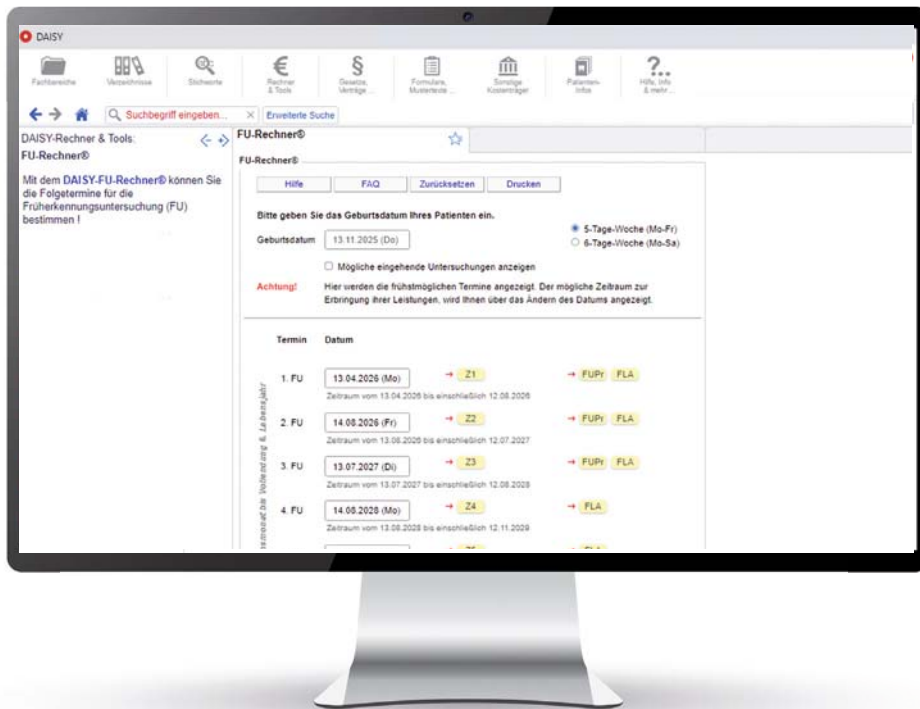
DAISY

Fachbereiche Verzeichnisse Stichworte Rechner & Tools Gesetze, Verträge ... Formulare, Mustertexte ... Sonstige Kostenträger Patienten-Infos Hilfe, Info & mehr ...

Suchbegriff eingeben... Erweiterte Suche

DAISY-Rechner & Tools:
FU-Rechner®

Mit dem DAISY-FU-Rechner® können Sie die Folgetermine für die Früherkennungsuntersuchung (FU) bestimmen !

FU-Rechner®

FU-Rechner®

Hilfe FAQ Zurücksetzen Drucken

Bitte geben Sie das Geburtsdatum Ihres Patienten ein.

Geburtsdatum 13.11.2025 (Do)

5-Tage-Woche (Mo-Fr)
6-Tage-Woche (Mo-Sa)

Mögliche eingehende Untersuchungen anzeigen

Achtung! Hier werden die frühstmöglichen Termine angezeigt. Der mögliche Zeitraum zur Erbringung ihrer Leistungen, wird Ihnen über das Ändern des Datums angezeigt.

| Termin | Datum | | |
|---|---|---|---|
| 1. FU | 13.04.2026 (Mo) Zeitraum vom 13.04.2026 bis einschließlich 12.08.2026 | → Z1 | → FUPr FLA |
| 2. FU | 14.08.2026 (Fr) Zeitraum vom 13.08.2026 bis einschließlich 12.07.2027 | → Z2 | → FUPr FLA |
| 3. FU | 13.07.2027 (Di) Zeitraum vom 13.07.2027 bis einschließlich 12.08.2028 | → Z3 | → FUPr FLA |
| 4. FU | 14.08.2028 (Mo) Zeitraum vom 13.08.2028 bis einschließlich 12.11.2029 | → Z4 | → FLA |

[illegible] bis Vollendung 6. Lebensjahr